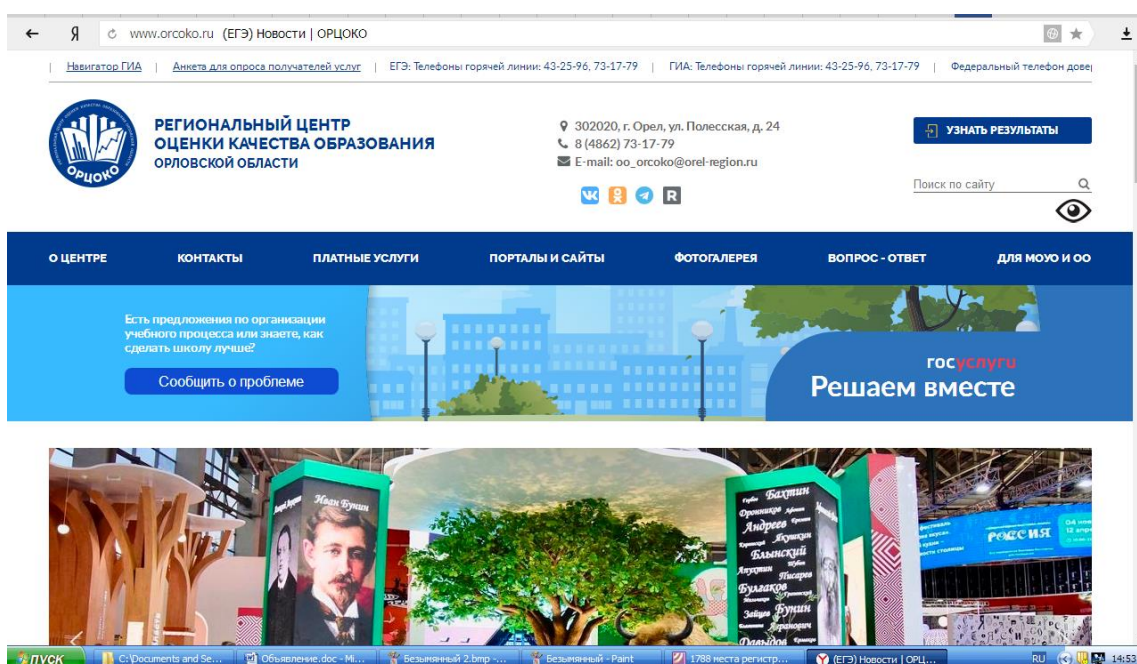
Я www.orcoko.ru (ЕГЭ) Новости | ОРЦОКО

Навигатор ГИА | Анкета для опроса получателей услуг | ЕГЭ: Телефоны горячей линии: 43-25-96, 73-17-79 | ГИА: Телефоны горячей линии: 43-25-96, 73-17-79 | Федеральный телефон дове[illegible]

ОРЦОКО

РЕГИОНАЛЬНЫЙ ЦЕНТР ОЦЕНКИ КАЧЕСТВА ОБРАЗОВАНИЯ ОРЛОВСКОЙ ОБЛАСТИ

302020, г. Орел, ул. Полесская, д. 24
8 (4862) 73-17-79
E-mail: oo_orcoko@orel-region.ru

УЗНАТЬ РЕЗУЛЬТАТЫ

Поиск по сайту

О ЦЕНТРЕ | КОНТАКТЫ | ПЛАТНЫЕ УСЛУГИ | ПОРТАЛЫ И САЙТЫ | ФОТОГАЛЕРЕЯ | ВОПРОС - ОТВЕТ | ДЛЯ МОУО И ОО

Есть предложения по организации учебного процесса или знаете, как сделать школу лучше?

Сообщить о проблеме

госуслуги
Решаем вместе

Иван Бунин

Бахтин
Оренников
Андреев
Бальмонт
Блынский
Булгаков
Писарев
Зайцев
Бунин
Леонов
Давыдов

РОССИЯ

ПУСК | C:\Documents and Se... | Объявление.doc - Mi... | Безымянный 2.bmp -... | Безымянный - Paint | 1788 места регистр... | (ЕГЭ) Новости | ОРЦ... | RU 14:53